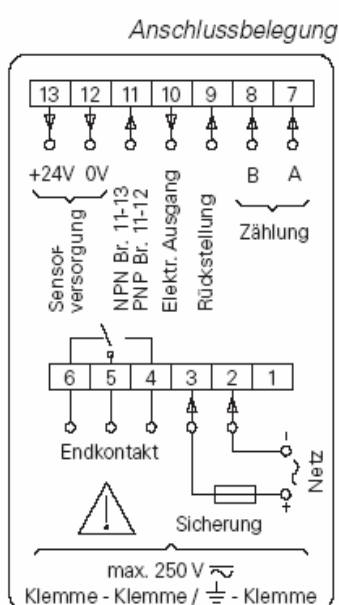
Anschlussbelegung

| 13 | 12 | 11 | 10 | 9 | 8 | 7 |
|---|---|---|---|---|---|---|

+24V 0V

Sensorversorgung

NPN Br. 11-13
PNP Br. 11-12

Elektr. Ausgang

Rückstellung

B A

Zählung

| 6 | 5 | 4 | 3 | 2 | 1 |
|---|---|---|---|---|---|

Endkontakt

-
Netz
+

Sicherung

max. 250 V $\sim$
Klemme - Klemme / $\perp$ - Klemme